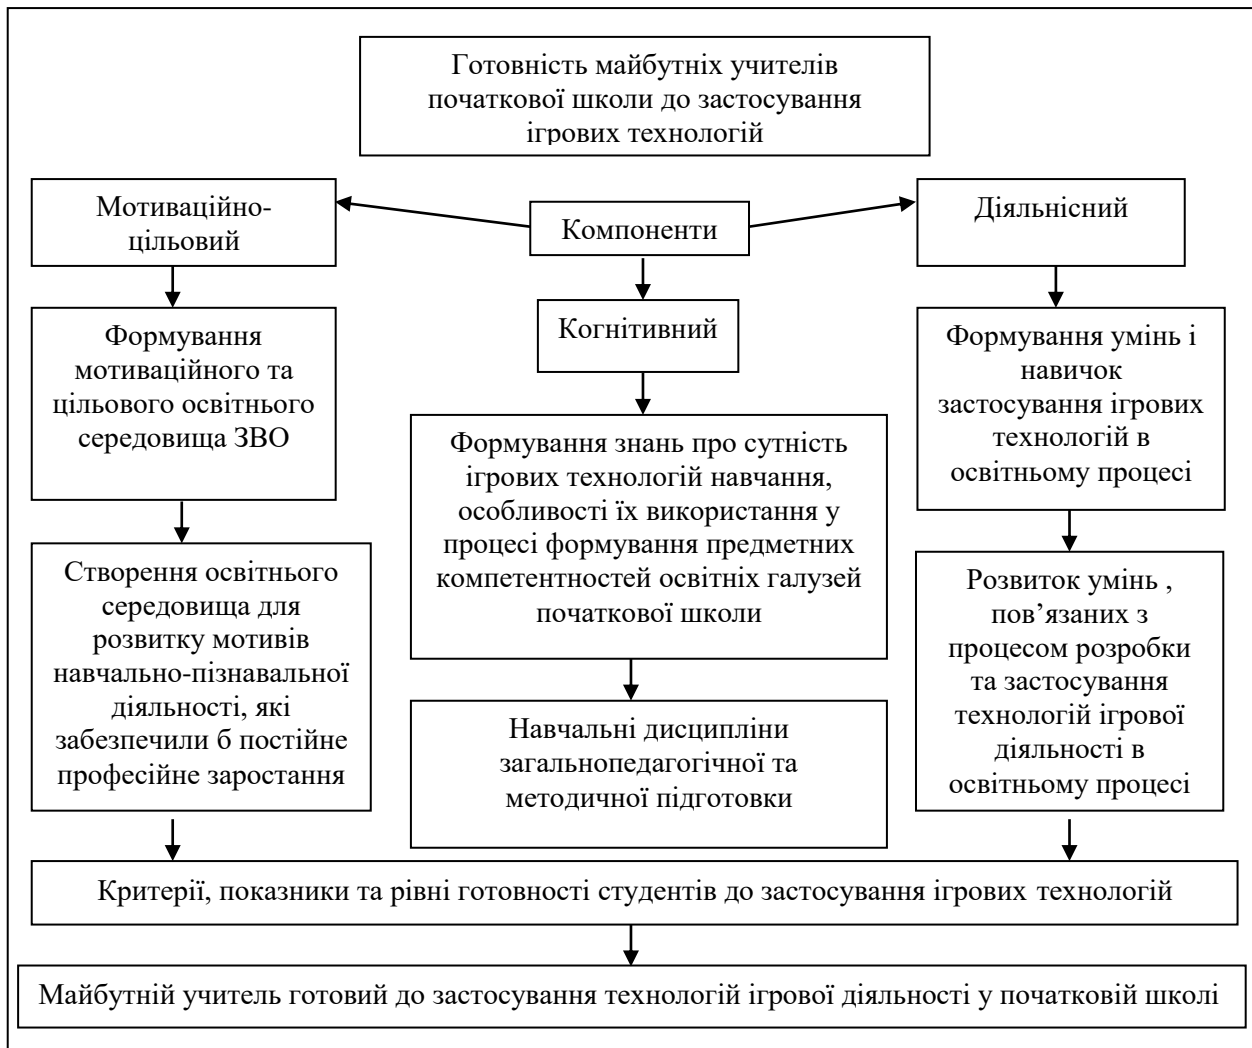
Готовність майбутніх учителів початкової школи до застосування ігрових технологій

Мотиваційно-цільовий

Компоненти

Діяльнісний

Формування мотиваційного та цільового освітнього середовища ЗВО

Когнітивний

Формування умінь і навичок застосування ігрових технологій в освітньому процесі

Формування знань про сутність ігрових технологій навчання, особливості їх використання у процесі формування предметних компетентностей освітніх галузей початкової школи

Створення освітнього середовища для розвитку мотивів навчально-пізнавальної діяльності, які забезпечили б постійне професійне заростання

Навчальні дисципліни загальнопедагогічної та методичної підготовки

Розвиток умінь , пов'язаних з процесом розробки та застосування технологій ігрової діяльності в освітньому процесі

Критерії, показники та рівні готовності студентів до застосування ігрових технологій

Майбутній учитель готовий до застосування технологій ігрової діяльності у початковій школі